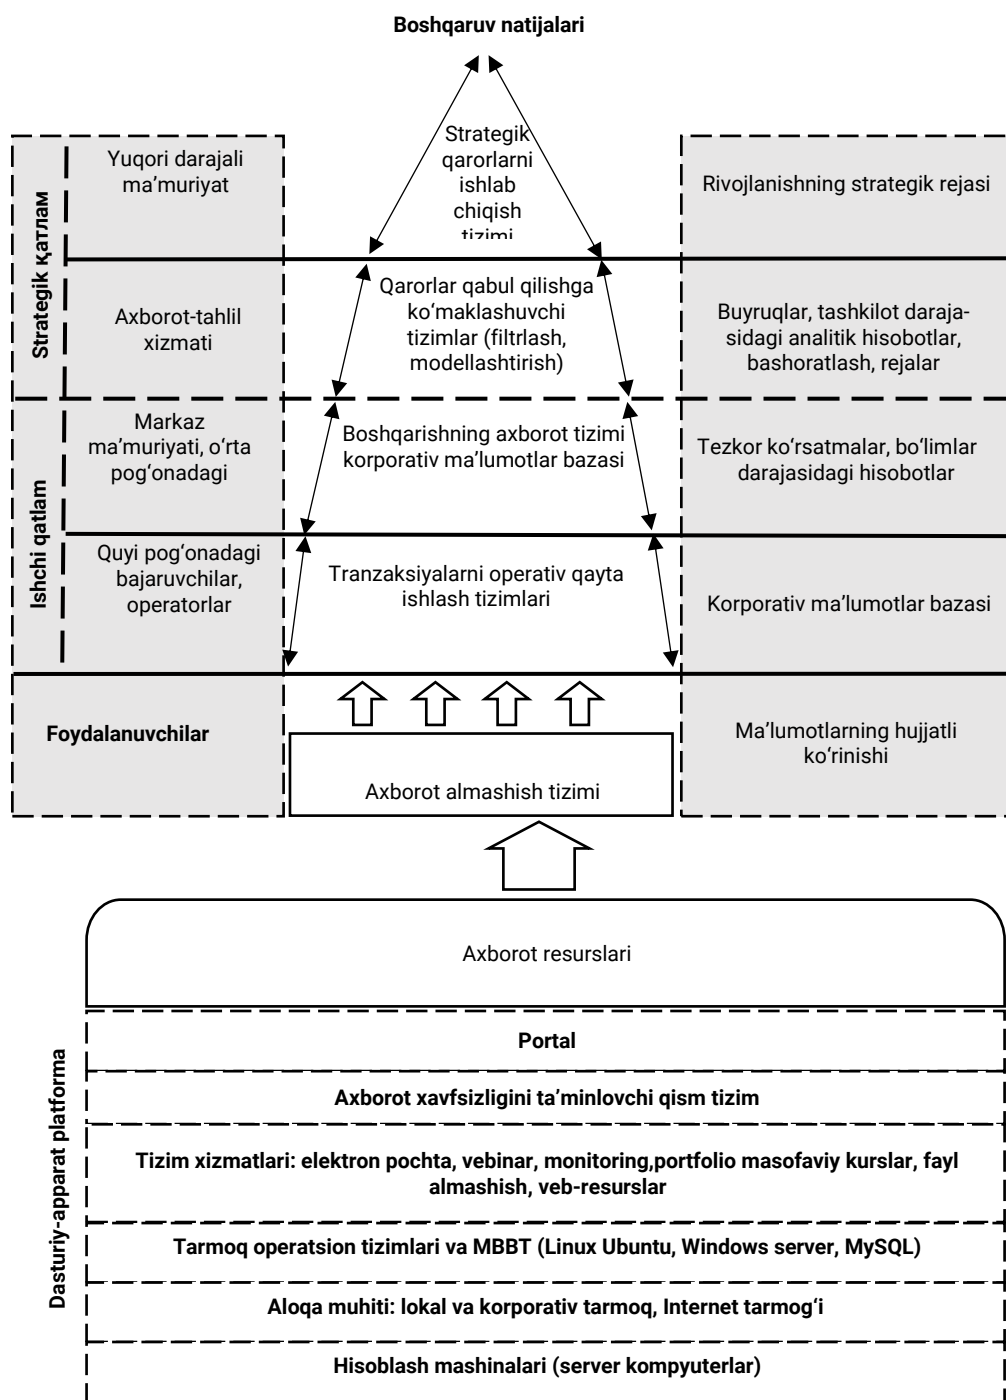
Boshqaruv natijalari

Strategik қатлам

Yuqori darajali ma’muriyat

Strategik qarorlarni ishlab chiqish tizimi

Rivojlanishning strategik rejasi

Axborot-tahlil xizmati

Qarorlar qabul qilishga ko‘maklashuvchi tizimlar (filtrlash, modellashtirish)

Buyruqlar, tashkilot darajasidagi analitik hisobotlar, bashoratlash, rejalar

Ishchi qatlam

Markaz ma’muriyati, o‘rta pog‘onadagi

Boshqarishning axborot tizimi korporativ ma’lumotlar bazasi

Tezkor ko‘rsatmalar, bo‘limlar darajasidagi hisobotlar

Quyi pog‘onadagi bajaruvchilar, operatorlar

Tranzaksiyalarni operativ qayta ishlash tizimlari

Korporativ ma’lumotlar bazasi

Foydalanuvchilar

Axborot almashish tizimi

Ma’lumotlarning hujjatli ko‘rinishi

Axborot resurslari

Dasturiy-apparat platforma

Portal

Axborot xavfsizligini ta’minlovchi qism tizim

Tizim xizmatlari: elektron pochta, vebinar, monitoring,portfolio masofaviy kurslar, fayl almashish, veb-resurslar

Tarmoq operatsion tizimlari va MBBT (Linux Ubuntu, Windows server, MySQL)

Aloqa muhiti: lokal va korporativ tarmoq, Internet tarmog‘i

Hisoblash mashinalari (server kompyuterlar)